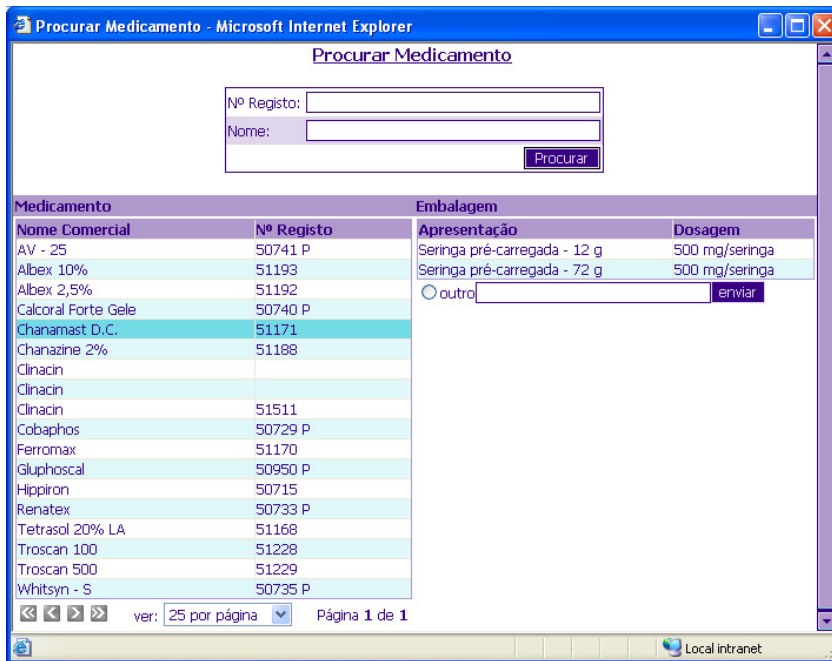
Procurar Medicamento - Microsoft Internet Explorer

Procurar Medicamento

Nº Registo:
Nome:
Procurar

Medicamento

| Nome Comercial | Nº Registo |
|---|---|
| AV - 25 | 50741 P |
| Albex 10% | 51193 |
| Albex 2,5% | 51192 |
| Calcoral Forte Gele | 50740 P |
| Chanamast D.C. | 51171 |
| Chanazine 2% | 51188 |
| Clinacin | |
| Clinacin | |
| Clinacin | 51511 |
| Cobaphos | 50729 P |
| Ferromax | 51170 |
| Gluphoscal | 50950 P |
| Hippiron | 50715 |
| Renatex | 50733 P |
| Tetrasol 20% LA | 51168 |
| Troscan 100 | 51228 |
| Troscan 500 | 51229 |
| Whitsyn - S | 50735 P |

ver: 25 por página Página 1 de 1

Embalagem

| Apresentação | Dosagem |
|---|---|
| Seringa pré-carregada - 12 g | 500 mg/seringa |
| Seringa pré-carregada - 72 g | 500 mg/seringa |

outro enviar

Local intranet